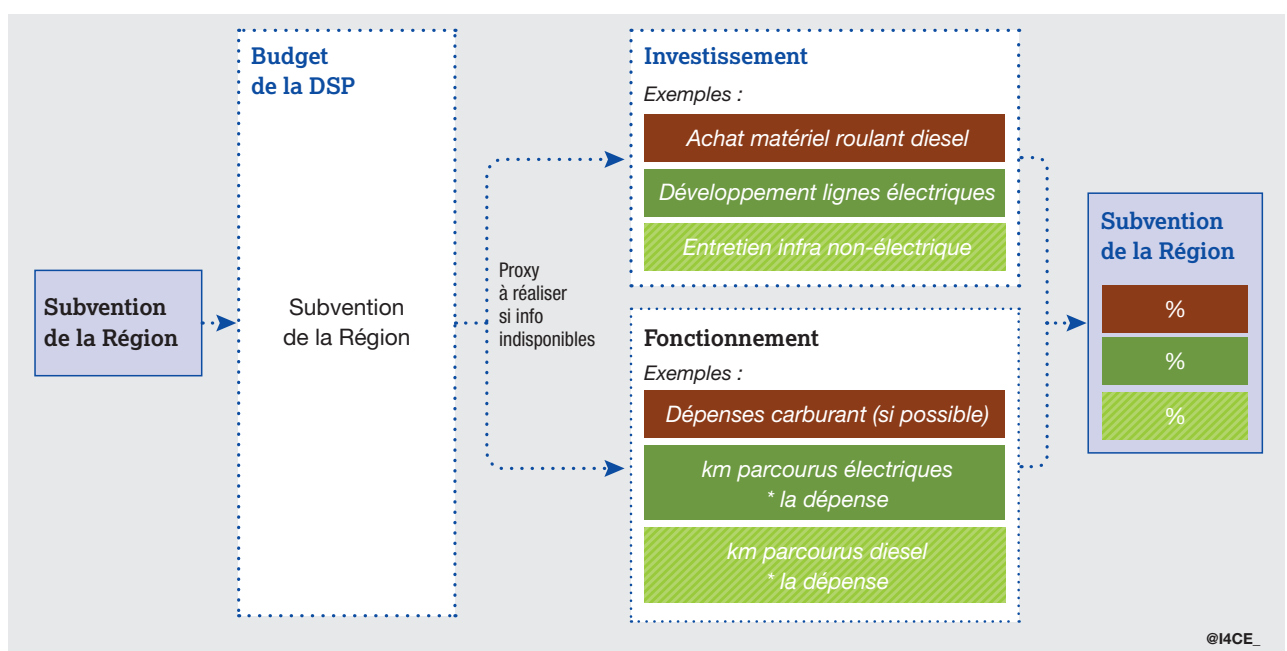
Subvention de la Région

Budget de la DSP

Subvention de la Région

Proxy à réaliser si info indisponibles

Investissement

Exemples :

Achat matériel roulant diesel

Développement lignes électriques

Entretien infra non-électrique

Fonctionnement

Exemples :

Dépenses carburant (si possible)

km parcourus électriques * la dépense

km parcourus diesel * la dépense

Subvention de la Région

%

%

%

@I4CE_